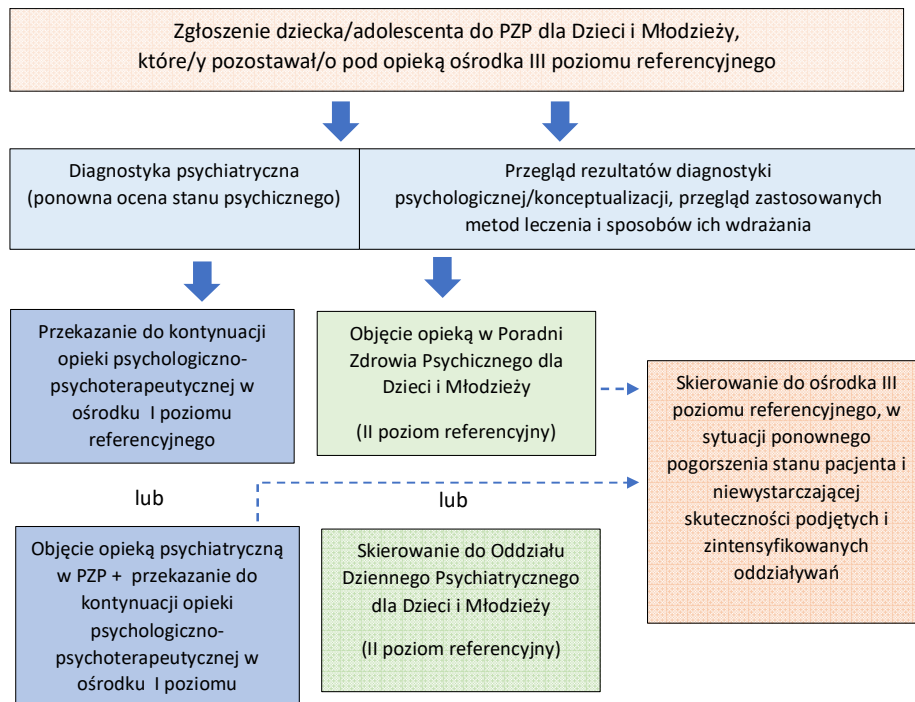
Zgłoszenie dziecka/adolescenta do PZP dla Dzieci i Młodzieży, które/y pozostawał/o pod opieką ośrodka III poziomu referencyjnego

Diagnostyka psychiatryczna (ponowna ocena stanu psychicznego)

Przegląd rezultatów diagnostyki psychologicznej/konceptualizacji, przegląd zastosowanych metod leczenia i sposobów ich wdrażania

Przekazanie do kontynuacji opieki psychologiczno-psychoterapeutycznej w ośrodku I poziomu referencyjnego

Objęcie opieką w Poradni Zdrowia Psychicznego dla Dzieci i Młodzieży

(II poziom referencyjny)

Skierowanie do ośrodka III poziomu referencyjnego, w sytuacji ponownego pogorszenia stanu pacjenta i niewystarczającej skuteczności podjętych i zintensyfikowanych oddziaływań

lub

lub

Objęcie opieką psychiatryczną w PZP + przekazanie do kontynuacji opieki psychologiczno-psychoterapeutycznej w ośrodku I poziomu

Skierowanie do Oddziału Dziennego Psychiatrycznego dla Dzieci i Młodzieży

(II poziom referencyjny)